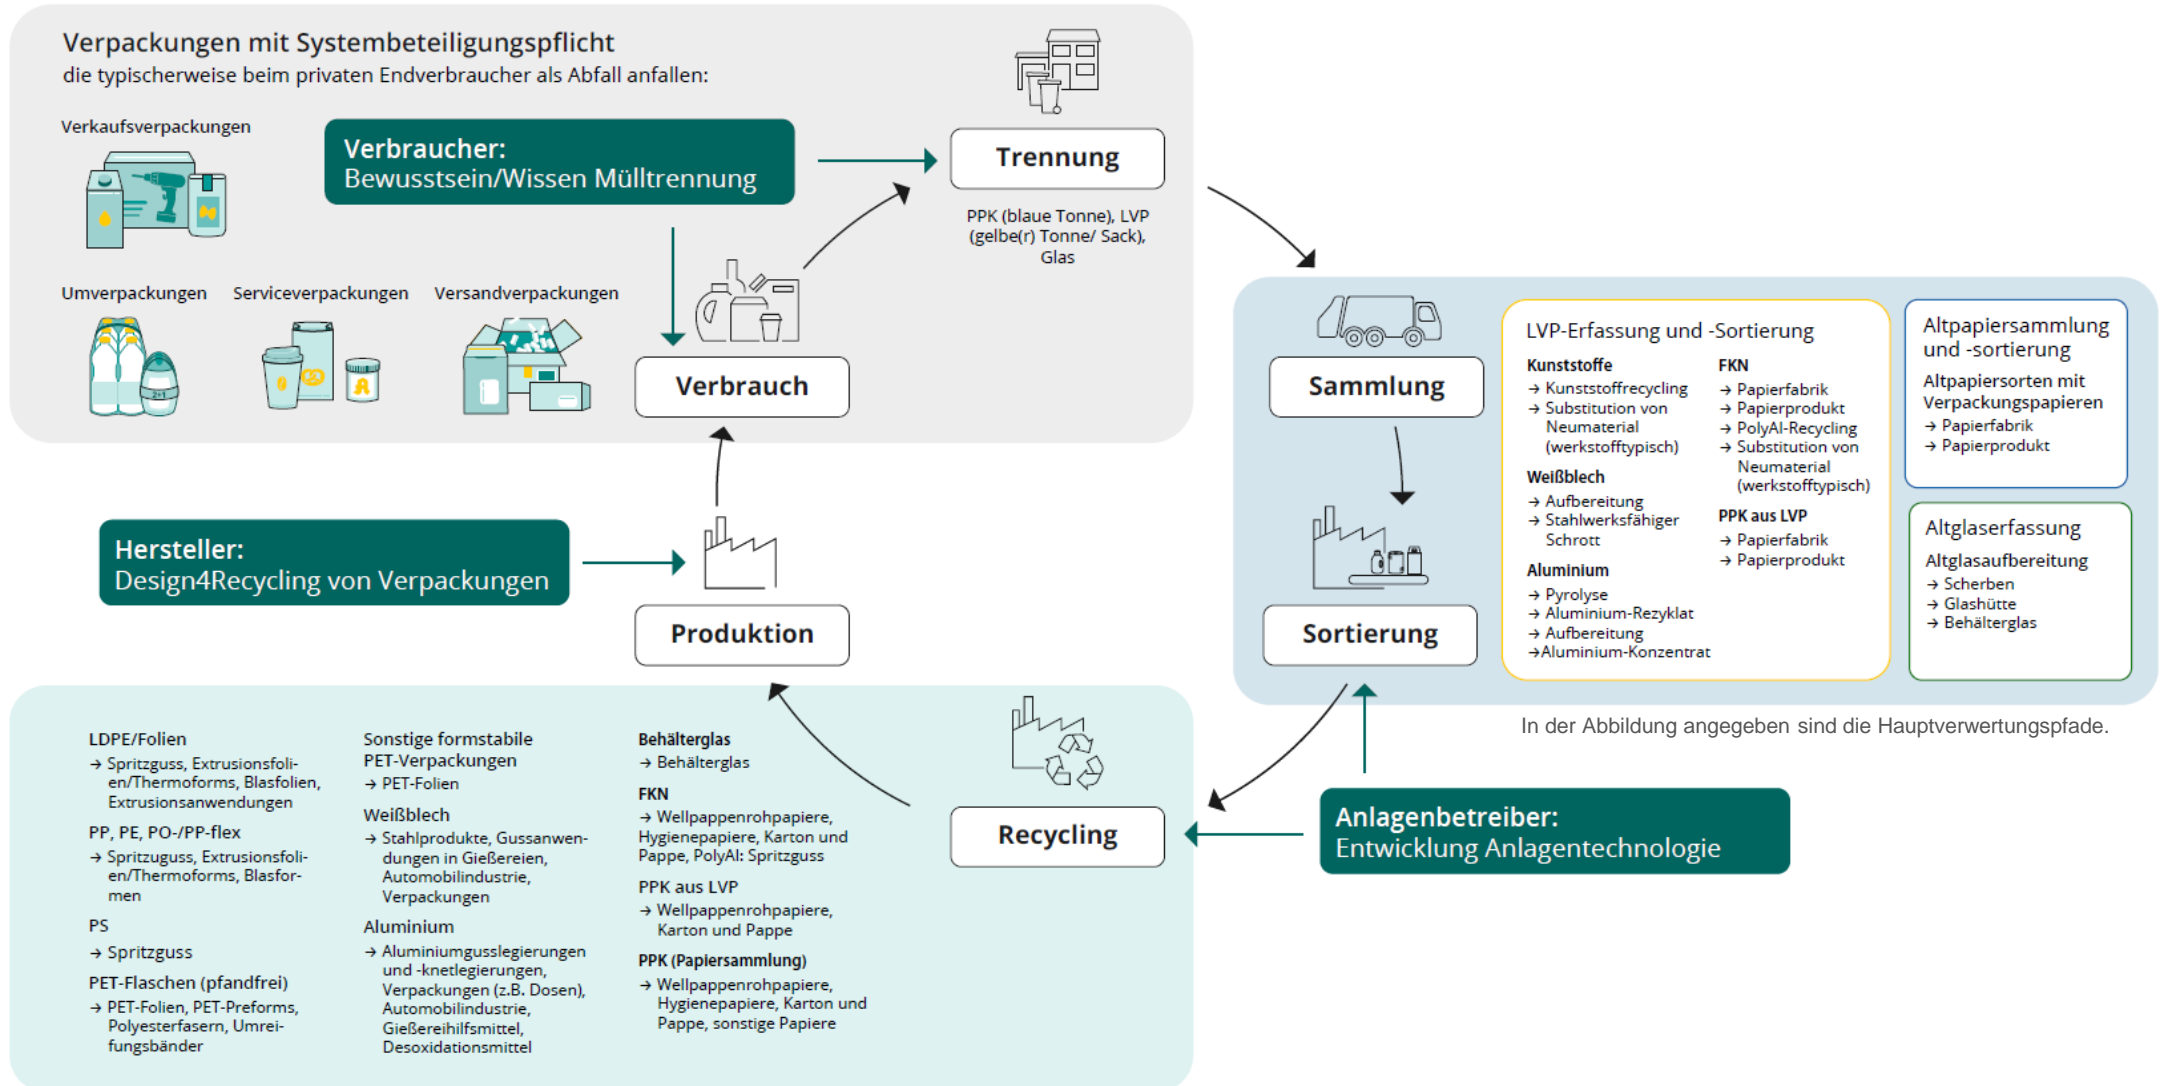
Verpackungen mit Systembeteiligungspflicht
die typischerweise beim privaten Endverbraucher als Abfall anfallen:

Verkaufsverpackungen

Verbraucher:
Bewusstsein/Wissen Mülltrennung

Trennung

PPK (blaue Tonne), LVP (gelbe(r) Tonne/ Sack), Glas

Umverpackungen

Serviceverpackungen

Versandverpackungen

Verbrauch

Sammlung

LVP-Erfassung und -Sortierung

Kunststoffe
→ Kunststoffrecycling
→ Substitution von Neumaterial (werkstofftypisch)

Weißblech
→ Aufbereitung
→ Stahlwerksfähiger Schrott

Aluminium
→ Pyrolyse
→ Aluminium-Rezyklat
→ Aufbereitung
→Aluminium-Konzentrat

FKN
→ Papierfabrik
→ Papierprodukt
→ PolyAl-Recycling
→ Substitution von Neumaterial (werkstofftypisch)

PPK aus LVP
→ Papierfabrik
→ Papierprodukt

Altpapiersammlung und -sortierung
Altpapiersorten mit Verpackungspapieren
→ Papierfabrik
→ Papierprodukt

Altglaserfassung
Altglasaufbereitung
→ Scherben
→ Glashütte
→ Behälterglas

Hersteller:
Design4Recycling von Verpackungen

Produktion

Sortierung

In der Abbildung angegeben sind die Hauptverwertungspfade.

LDPE/Folien
→ Spritzguss, Extrusionsfolien/Thermoforms, Blasfolien, Extrusionsanwendungen

PP, PE, PO-/PP-flex
→ Spritzguss, Extrusionsfolien/Thermoforms, Blasformen

PS
→ Spritzguss

PET-Flaschen (pfandfrei)
→ PET-Folien, PET-Preforms, Polyesterfasern, Umreifungsbänder

Sonstige formstabile PET-Verpackungen
→ PET-Folien

Weißblech
→ Stahlprodukte, Gussanwendungen in Gießereien, Automobilindustrie, Verpackungen

Aluminium
→ Aluminiumgusslegierungen und -knetlegierungen, Verpackungen (z.B. Dosen), Automobilindustrie, Gießereihilfsmittel, Desoxidationsmittel

Behälterglas
→ Behälterglas

FKN
→ Wellpappenrohpapiere, Hygienepapiere, Karton und Pappe, PolyAl: Spritzguss

PPK aus LVP
→ Wellpappenrohpapiere, Karton und Pappe

PPK (Papiersammlung)
→ Wellpappenrohpapiere, Hygienepapiere, Karton und Pappe, sonstige Papiere

Recycling

Anlagenbetreiber:
Entwicklung Anlagentechnologie